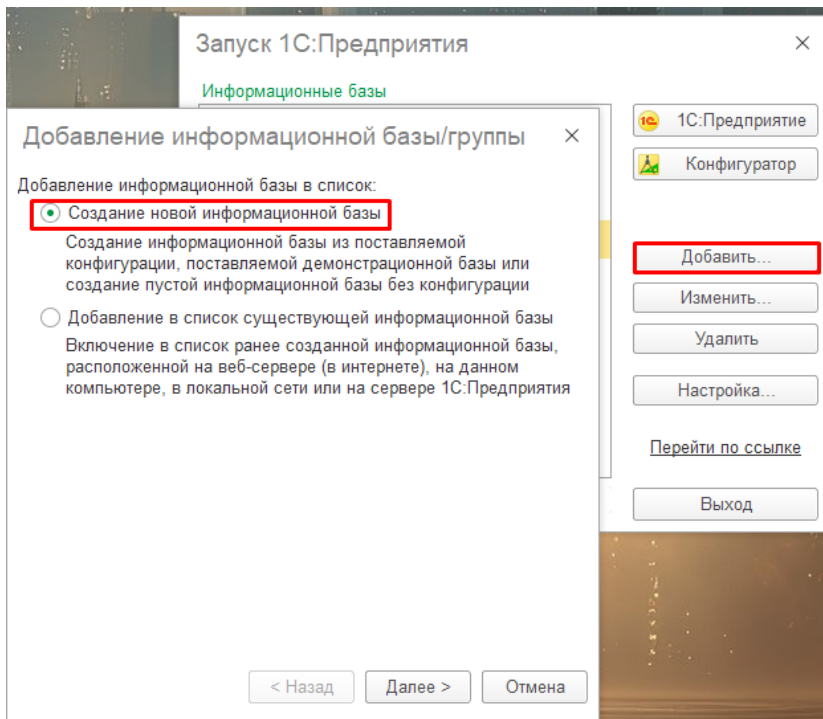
Запуск 1С:Предприятия

×

Информационные базы

1С:Предприятие

Конфигуратор

Добавить...

Изменить...

Удалить

Настройка...

Перейти по ссылке

Выход

Добавление информационной базы/группы

×

Добавление информационной базы в список:

Создание новой информационной базы

Создание информационной базы из поставляемой конфигурации, поставляемой демонстрационной базы или создание пустой информационной базы без конфигурации

Добавление в список существующей информационной базы

Включение в список ранее созданной информационной базы, расположенной на веб-сервере (в интернете), на данном компьютере, в локальной сети или на сервере 1С:Предприятия

< Назад

Далее >

Отмена